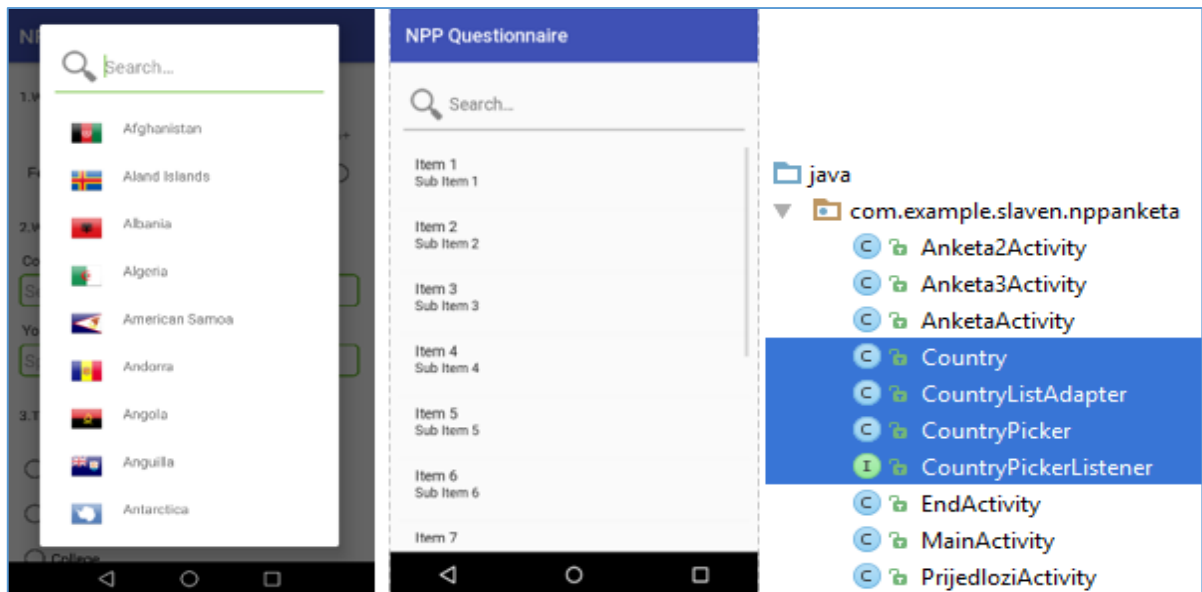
NP
Search...
Afghanistan
Aland Islands
Albania
Algeria
American Samoa
Andorra
Angola
Anguilla
Antarctica
1.W
Fe
2.W
Co
Se
Yo
S
3.T
College

NPP Questionnaire
Search...
Item 1
Sub Item 1
Item 2
Sub Item 2
Item 3
Sub Item 3
Item 4
Sub Item 4
Item 5
Sub Item 5
Item 6
Sub Item 6
Item 7

java
com.example.slaven.nppanketa
C Anketa2Activity
C Anketa3Activity
C AnketaActivity
C Country
C CountryListAdapter
C CountryPicker
I CountryPickerListener
C EndActivity
C MainActivity
C PrijedloziActivity